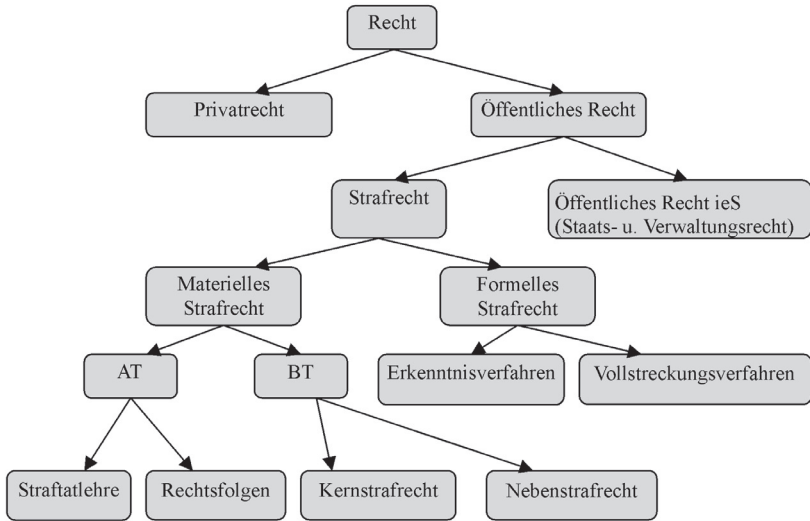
Recht

Privatrecht

Öffentliches Recht

Strafrecht

Öffentliches Recht ieS (Staats- u. Verwaltungsrecht)

Materielles Strafrecht

Formelles Strafrecht

AT

BT

Erkenntnisverfahren

Vollstreckungsverfahren

Straftatlehre

Rechtsfolgen

Kernstrafrecht

Nebenstrafrecht